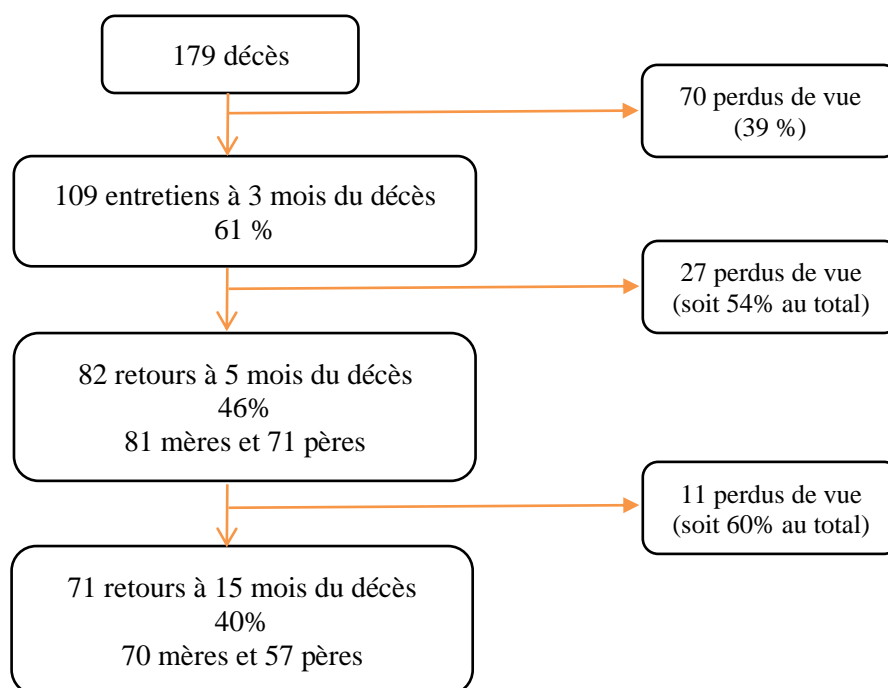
179 décès

70 perdus de vue
(39 %)

109 entretiens à 3 mois du décès
61 %

27 perdus de vue
(soit 54% au total)

82 retours à 5 mois du décès
46%
81 mères et 71 pères

11 perdus de vue
(soit 60% au total)

71 retours à 15 mois du décès
40%
70 mères et 57 pères